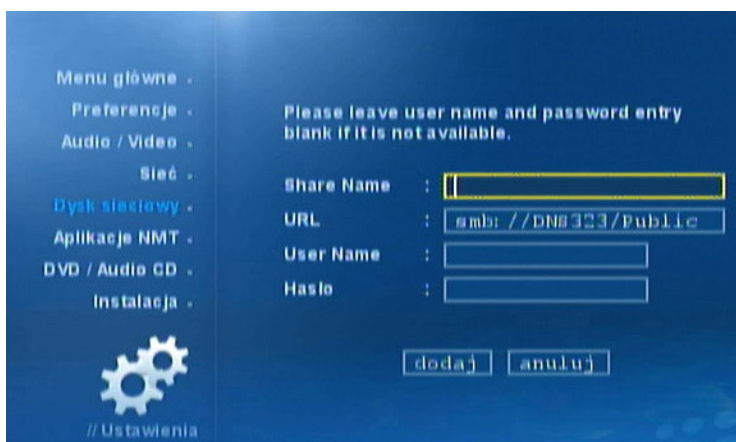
Menu główne
Preferencje
Audio / Video
Sieć
Dysk sieciowy
Aplikacje NMT
DVD / Audio CD
Instalacja

// Ustawienia

Please leave user name and password entry blank if it is not available.

Share Name :
URL : smb://DNS323/Public
User Name :
Hasło :

dodaj anuluj